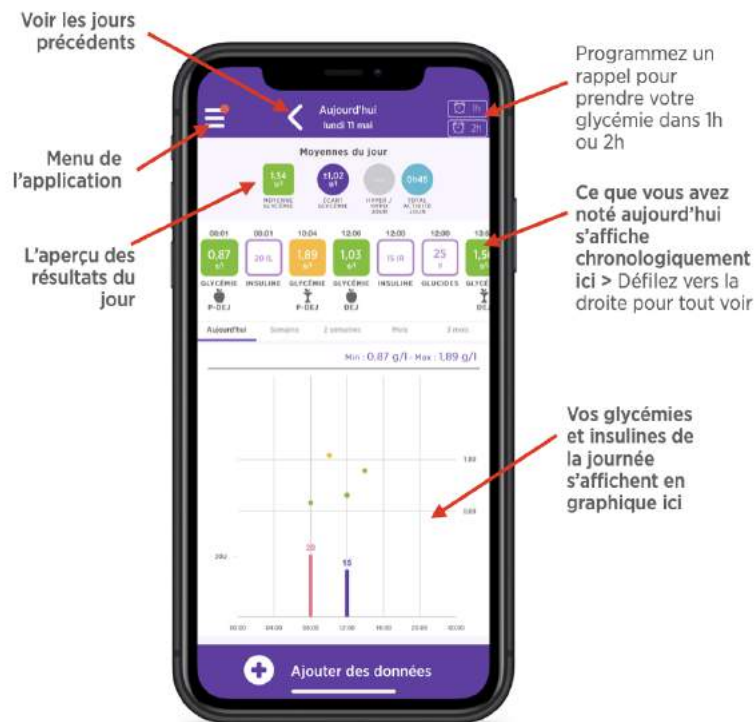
Voir les jours précédents

Menu de l'application

L'aperçu des résultats du jour

Aujourd'hui
lundi 11 mai

1h
2h

Moyennes du jour

1,14 g/l
MOYENNE GLYCÉMIE

±1,02 g/l
ÉCART GLYCÉMIE

HYPER / HYPO JOUR

0h45
TOTAL ACTIVITÉ JOUR

| 08:01 | 08:01 | 10:04 | 12:00 | 12:00 | 12:00 | 12:0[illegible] |
|---|---|---|---|---|---|---|
| 0,87 g/l | 20 IL | 1,89 g/l | 1,03 g/l | 15 IR | 25 g | 1,5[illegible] |
| GLYCÉMIE | INSULINE | GLYCÉMIE | GLYCÉMIE | INSULINE | GLUCIDES | GLYC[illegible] |
| P-DEJ | | P-DEJ | DEJ | | | DEJ |

Aujourd'hui | Semaine | 2 semaines | Mois | 3 mois

Min : 0,87 g/l - Max : 1,89 g/l

1.80
0.80
20U
20
15

00:00 04:00 08:00 12:00 16:00 20:00 00:00

Ajouter des données

Programmez un rappel pour prendre votre glycémie dans 1h ou 2h

Ce que vous avez noté aujourd'hui s'affiche chronologiquement ici > Défilez vers la droite pour tout voir

Vos glycémies et insulines de la journée s'affichent en graphique ici